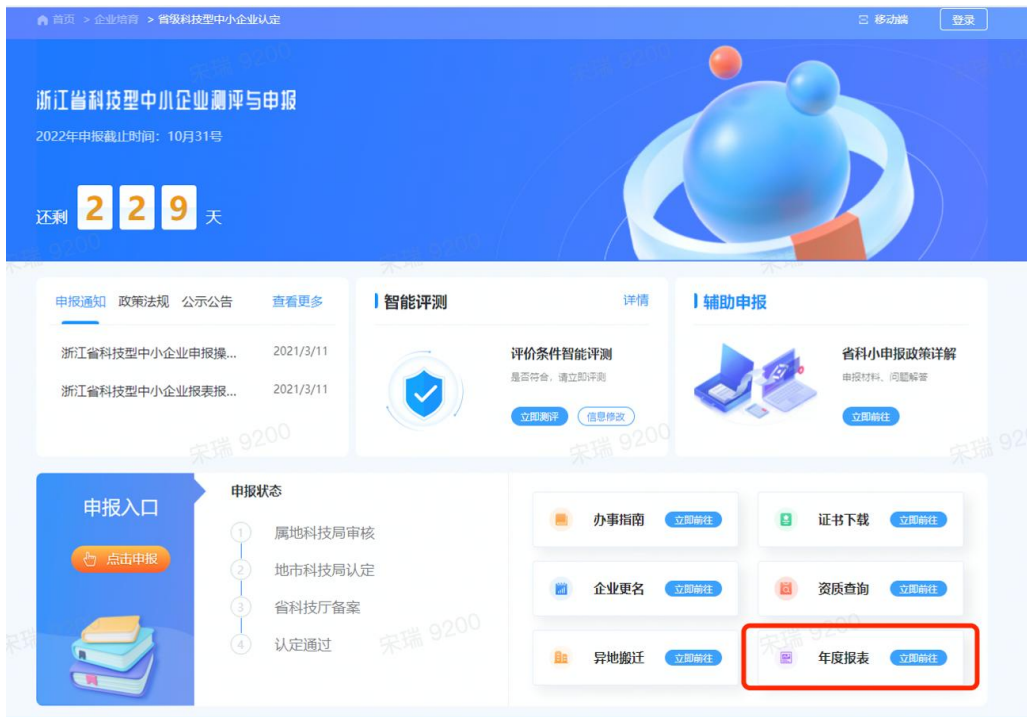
首页 > 企业培育 > 省级科技型中小企业认定

移动端 登录

浙江省科技型中小企业测评与申报

2022年申报截止时间：10月31号

还剩 2 2 9 天

申报通知 政策法规 公示公告 查看更多

浙江省科技型中小企业申报操... 2021/3/11

浙江省科技型中小企业报表报... 2021/3/11

智能评测 详情

评价条件智能评测

是否符合，请立即评测

立即测评 信息修改

辅助申报

省科小申报政策详解

申报材料、问题解答

立即前往

申报入口

点击申报

申报状态

1 属地科技局审核

2 地市科技局认定

3 省科技厅备案

4 认定通过

办事指南 立即前往

证书下载 立即前往

企业更名 立即前往

资质查询 立即前往

异地搬迁 立即前往

年度报表 立即前往

宋瑞 9200